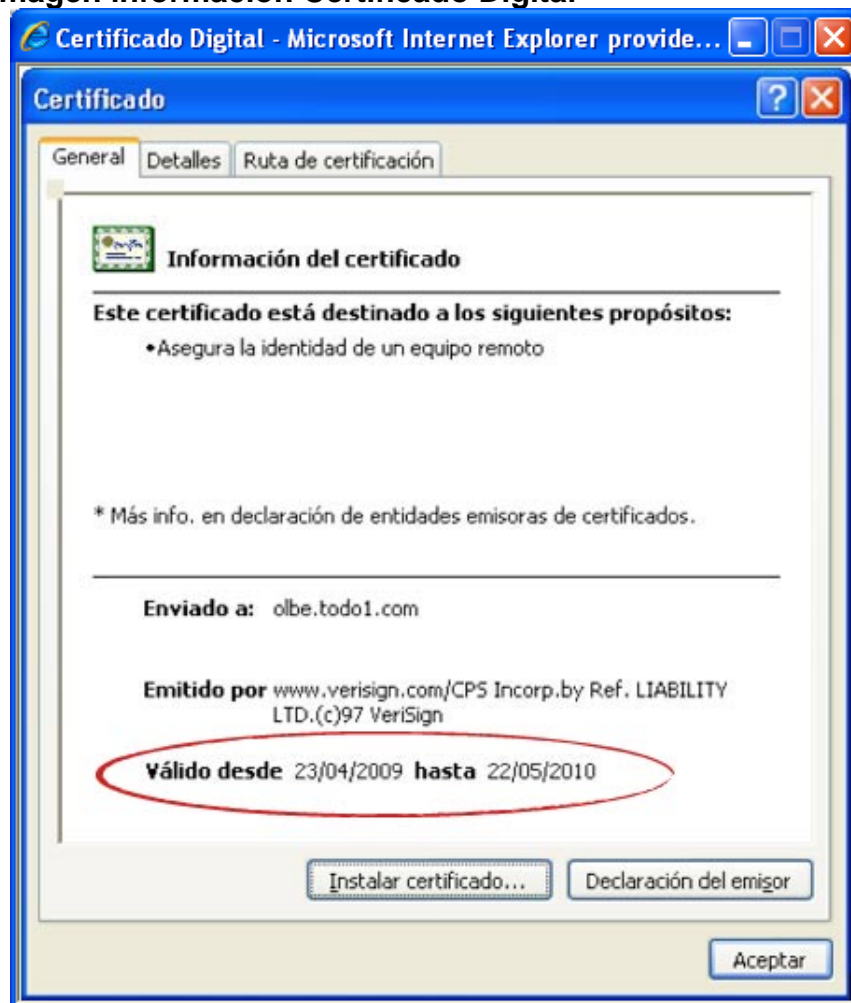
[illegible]
Certificado Digital - Microsoft Internet Explorer provide...
Certificado
General Detalles Ruta de certificación
Información del certificado
Este certificado está destinado a los siguientes propósitos:
•Asegura la identidad de un equipo remoto
* Más info. en declaración de entidades emisoras de certificados.
Enviado a: olbe.todo1.com
Emitido por www.verisign.com/CPS Incorp.by Ref. LIABILITY LTD.(c)97 VeriSign
Válido desde 23/04/2009 hasta 22/05/2010
Instalar certificado... Declaración del emisor
Aceptar